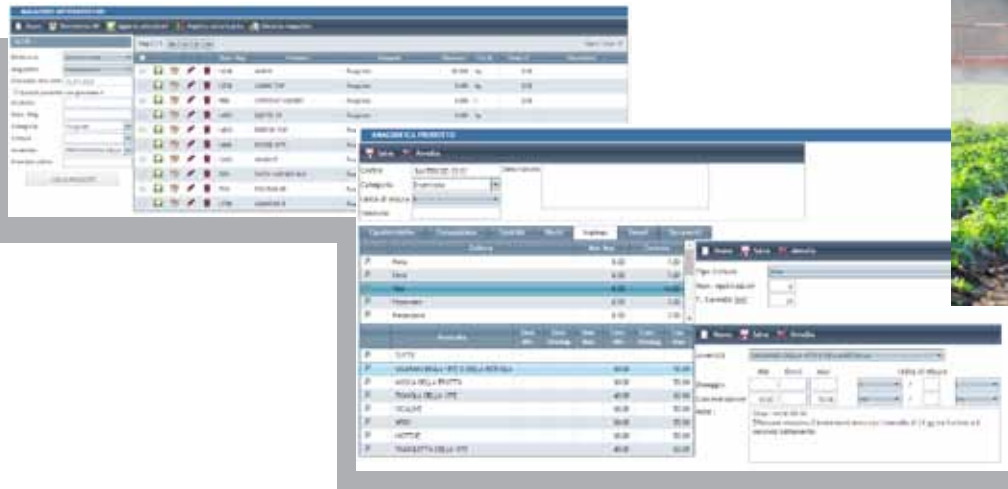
Nuovo
Salva
Annulla
Nuovo
Salva
Annulla
Nuovo
Salva
Annulla
Ferro
Vite
Mais
Pomodoro
Peperone
TUTTE
MOSCA DELLA FRUTTA
TIGNOLA DELLA VITE
CICALINE
AFIDI
NOTTUE
TIGNOLETTA DELLA VITE
Categoria
Dosaggio
Concentrazione
Note
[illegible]